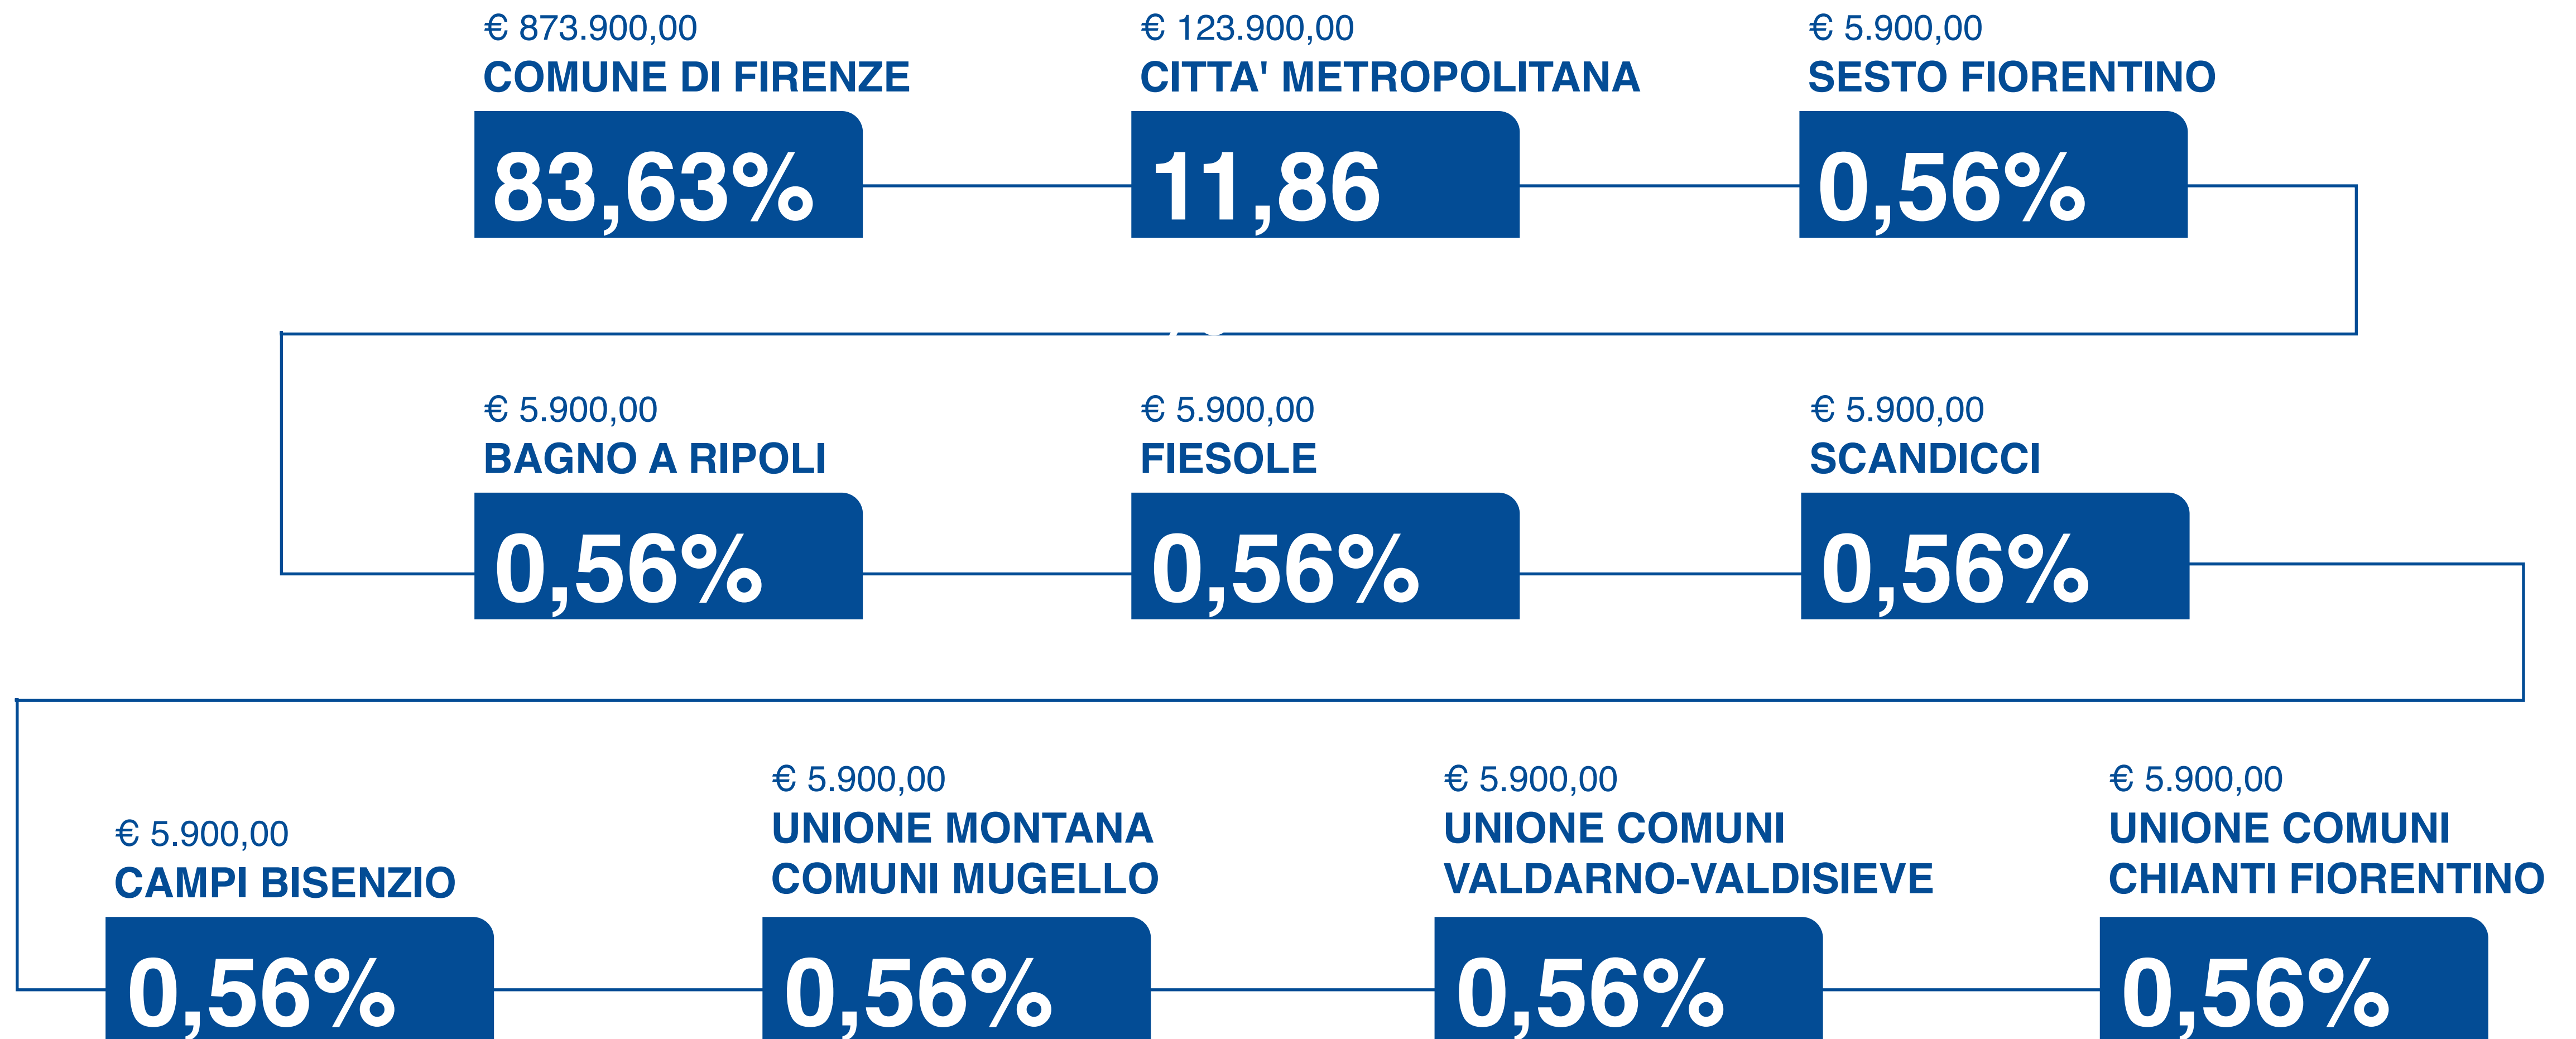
€ 873.900,00
COMUNE DI FIRENZE
83,63%

€ 123.900,00
CITTA' METROPOLITANA
11,86

€ 5.900,00
SESTO FIORENTINO
0,56%

€ 5.900,00
BAGNO A RIPOLI
0,56%

€ 5.900,00
FIESOLE
0,56%

€ 5.900,00
SCANDICCI
0,56%

€ 5.900,00
CAMPI BISENZIO
0,56%

€ 5.900,00
UNIONE MONTANA COMUNI MUGELLO
0,56%

€ 5.900,00
UNIONE COMUNI VALDARNO-VALDISIEVE
0,56%

€ 5.900,00
UNIONE COMUNI CHIANTI FIORENTINO
0,56%